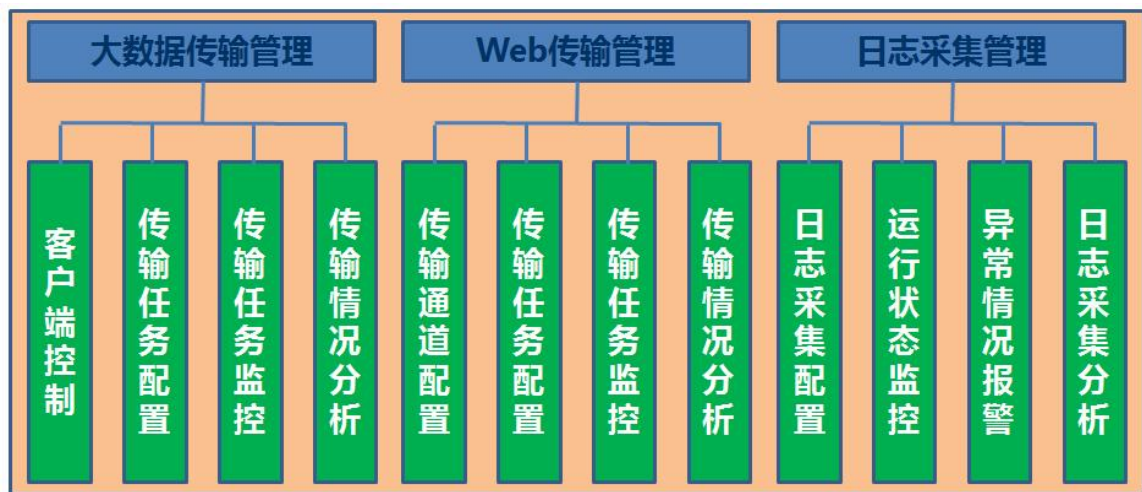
大数据传输管理

客户端控制

传输任务配置

传输任务监控

传输情况分析

Web传输管理

传输通道配置

传输任务配置

传输任务监控

传输情况分析

日志采集管理

日志采集配置

运行状态监控

异常情况报警

日志采集分析